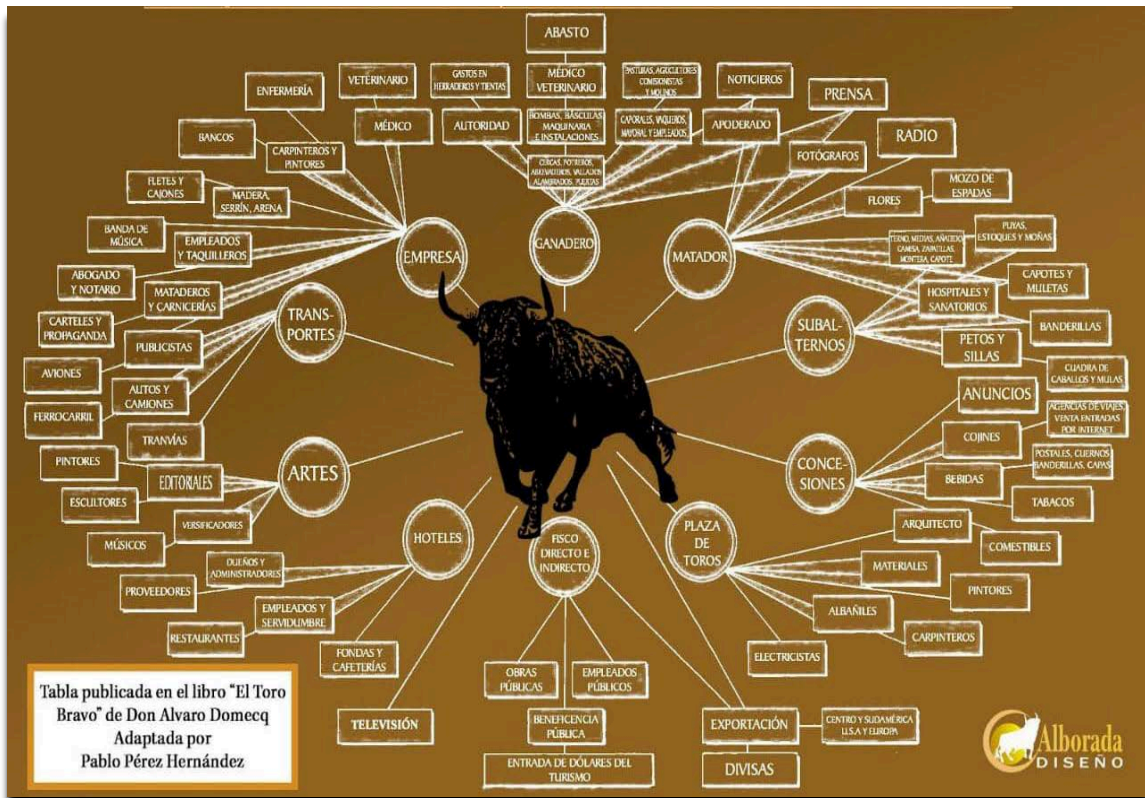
ABASTO

VETERINARIO

GASTOS EN HERRADEROS Y TIENTAS

MÉDICO VETERINARIO

PASTURAS, AGRICULTORES COMISIONISTAS Y MOLINOS

NOTICIEROS

ENFERMERÍA

PRENSA

MÉDICO

AUTORIDAD

BOMBAS, BÁSCULAS MAQUINARIA E INSTALACIONES

CAPORALES, VAQUEROS, MAYORAL Y EMPLEADOS

APODERADO

RADIO

BANCOS

CARPINTEROS Y PINTORES

CERCAS, POTREROS, ABREVADEROS, VALLADOS ALAMBRADOS, PUERTAS

FOTÓGRAFOS

FLETES Y CAJONES

MADERA, SERRÍN, ARENA

MOZO DE ESPADAS

FLORES

BANDA DE MÚSICA

EMPRESA

GANADERO

MATADOR

PUYAS, ESTOQUES Y MOÑAS

EMPLEADOS Y TAQUILLEROS

TERNO, MEDIAS, AÑADIDO CAMISA, ZAPATILLAS MONTERA, CAPOTE

ABOGADO Y NOTARIO

CAPOTES Y MULETAS

MATADEROS Y CARNICERÍAS

HOSPITALES Y SANATORIOS

CARTELES Y PROPAGANDA

TRANS-PORTES

SUBAL-TERNOS

BANDERILLAS

PUBLICISTAS

PETOS Y SILLAS

AVIONES

CUADRA DE CABALLOS Y MULAS

AUTOS Y CAMIONES

ANUNCIOS

FERROCARRIL

AGENCIAS DE VIAJES, VENTA ENTRADAS POR INTERNET

TRANVÍAS

COJINES

PINTORES

CONCE-SIONES

POSTALES, CUERNOS BANDERILLAS, CAPAS

EDITORIALES

ARTES

BEBIDAS

ESCULTORES

TABACOS

VERSIFICADORES

HOTELES

FISCO DIRECTO E INDIRECTO

PLAZA DE TOROS

ARQUITECTO

MÚSICOS

COMESTIBLES

DUEÑOS Y ADMINISTRADORES

MATERIALES

PROVEEDORES

PINTORES

EMPLEADOS Y SERVIDUMBRE

ALBAÑILES

RESTAURANTES

CARPINTEROS

FONDAS Y CAFETERÍAS

ELECTRICISTAS

OBRAS PÚBLICAS

EMPLEADOS PÚBLICOS

Tabla publicada en el libro "El Toro Bravo" de Don Alvaro Domecq Adaptada por Pablo Pérez Hernández

TELEVISIÓN

BENEFICENCIA PÚBLICA

EXPORTACIÓN

CENTRO Y SUDAMÉRICA U.S.A Y EUROPA

ENTRADA DE DÓLARES DEL TURISMO

DIVISAS

Alborada DISEÑO